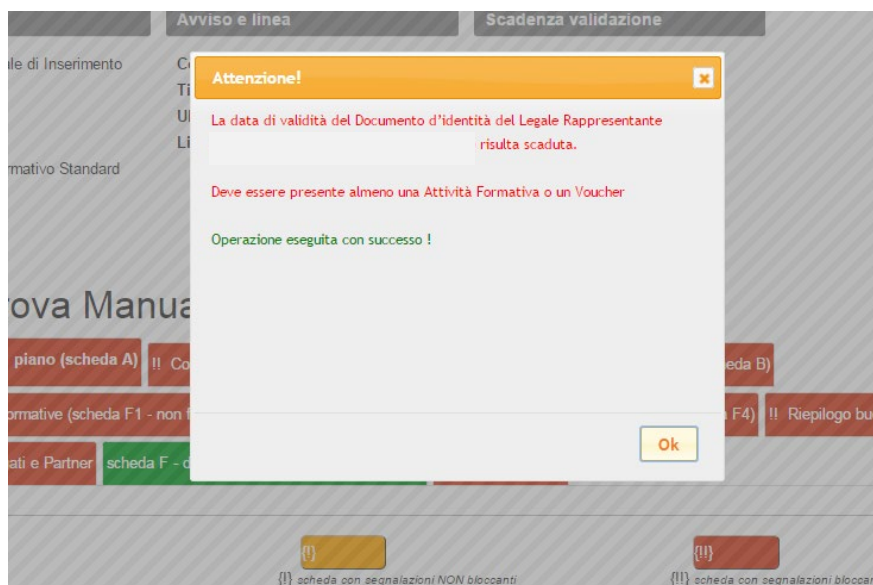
Avviso e linea

Scadenza validazione

ale di Inserimento

Co
Ti
Ul
Li

rmativo Standard

rova Manua

piano (scheda A)

!! Co

eda B)

ormative (scheda F1 - non f

F4)

!! Riepilogo bu

ati e Partner

scheda F - d

Attenzione!

La data di validità del Documento d'identità del Legale Rappresentante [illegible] risulta scaduta.

Deve essere presente almeno una Attività Formativa o un Voucher

Operazione eseguita con successo !

Ok

(!)

(!) scheda con segnalazioni NON bloccanti

(!!)

(!!) scheda con segnalazioni blocca